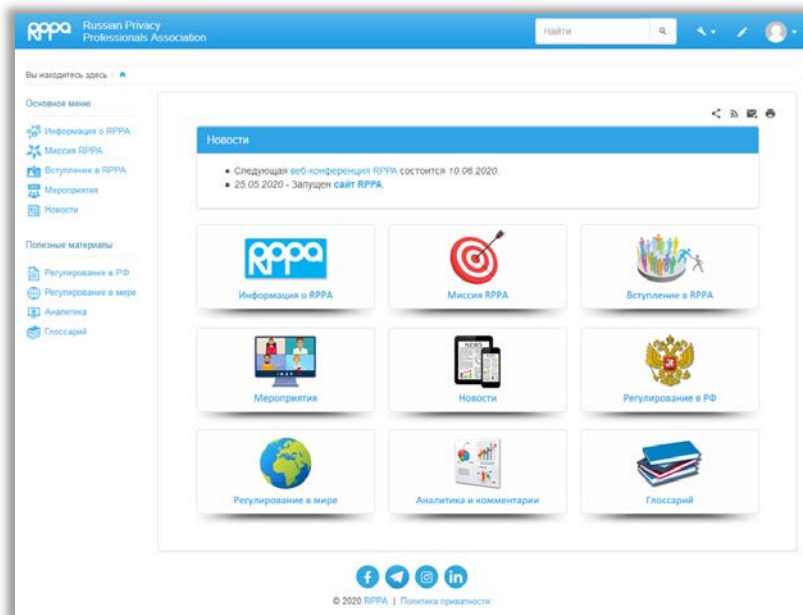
RPPA Russian Privacy Professionals Association

Найти

Вы находитесь здесь:

Основное меню

Информация о RPPA
Миссия RPPA
Вступление в RPPA
Мероприятия
Новости

Полезные материалы

Регулирование в РФ
Регулирование в мире
Аналитика
Глоссарий

Новости

• Следующая веб-конференция RPPA состоится 10.06.2020.
• 25.05.2020 - Запущен сайт RPPA

RPPA

Информация о RPPA

Миссия RPPA

Вступление в RPPA

Мероприятия

NEWS

Новости

Регулирование в РФ

Регулирование в мире

Аналитика и комментарии

Глоссарий

© 2020 RPPA | Политика приватности